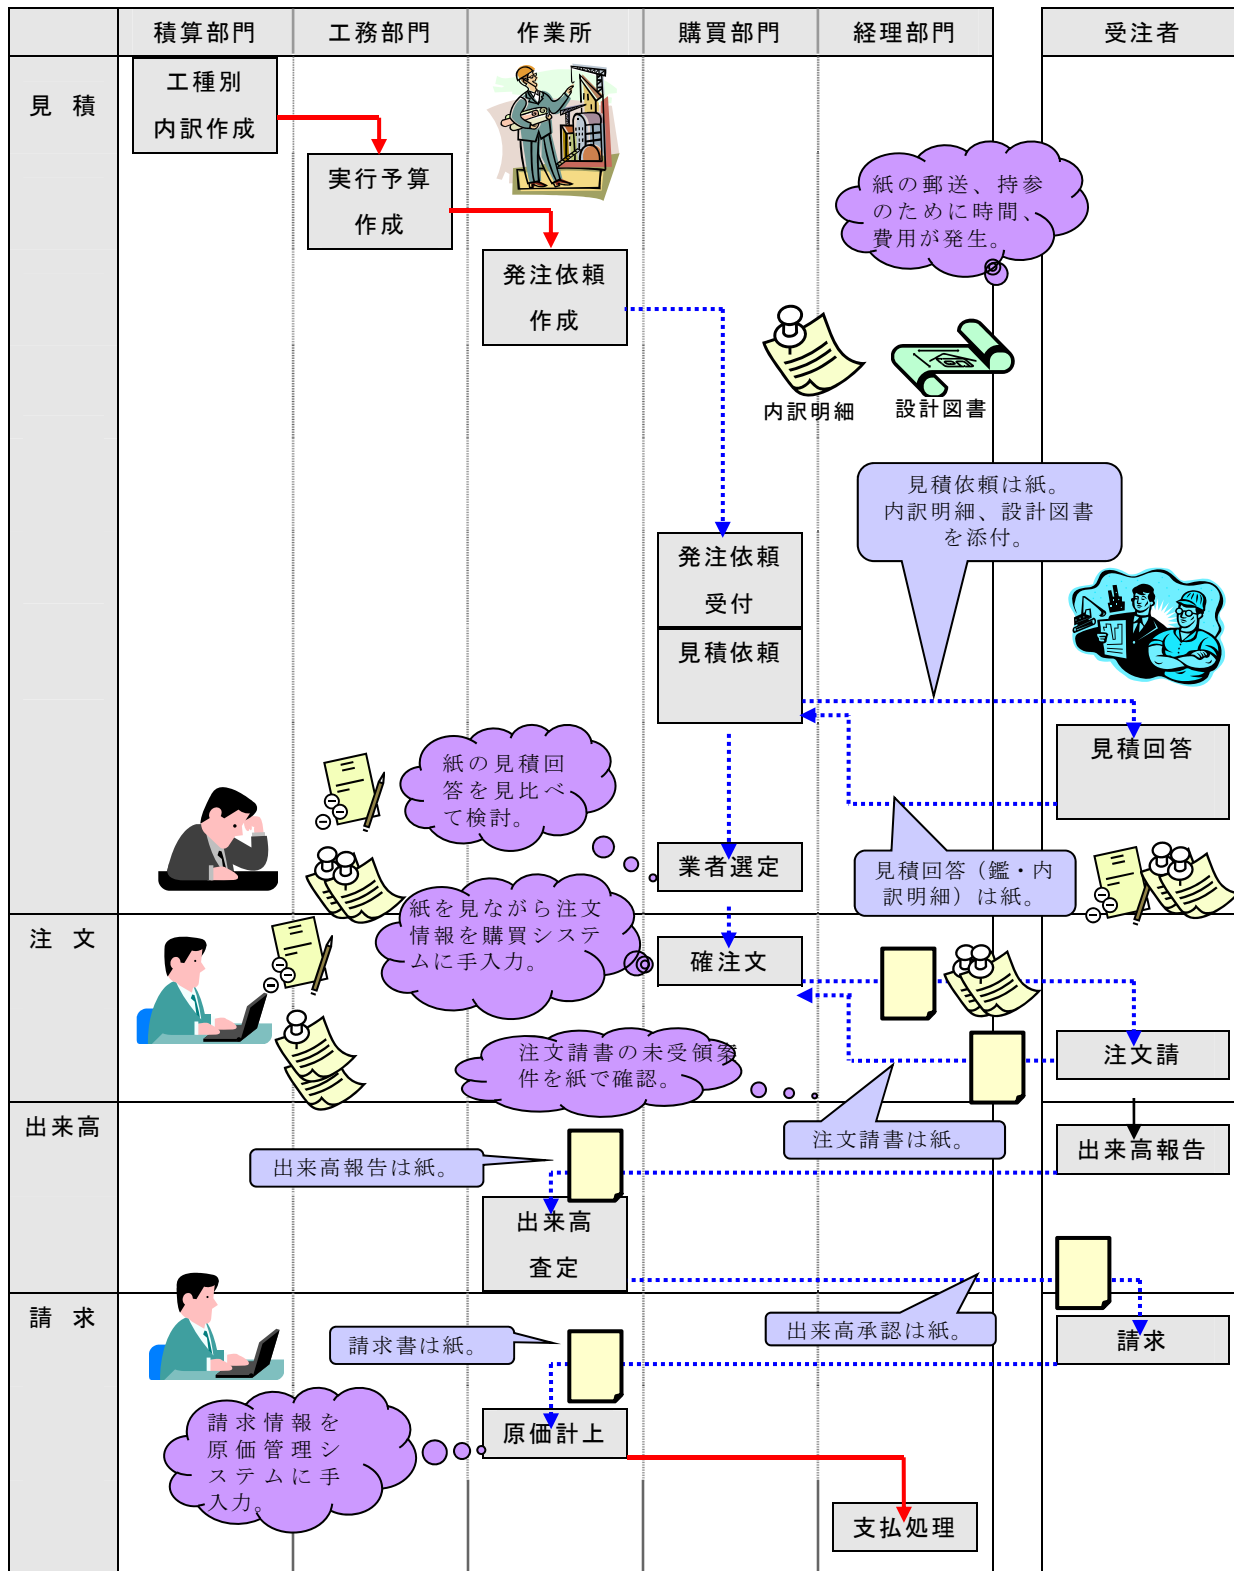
積算部門
工務部門
作業所
購買部門
経理部門
受注者

見 積

工種別
内訳作成

実行予算
作成

発注依頼
作成

紙の郵送、持参のために時間、費用が発生。

内訳明細
設計図書

見積依頼は紙。
内訳明細、設計図書を添付。

発注依頼
受付

見積依頼

見積回答

紙の見積回答を見比べて検討。

業者選定

見積回答（鑑・内訳明細）は紙。

注 文

紙を見ながら注文情報を購買システムに手入力。

確注文

注文請

注文請書の未受領案件を紙で確認。

注文請書は紙。

出来高

出来高報告は紙。

出来高報告

出来高
査定

請 求

出来高承認は紙。

請求

請求書は紙。

原価計上

請求情報を原価管理システムに手入力。

支払処理